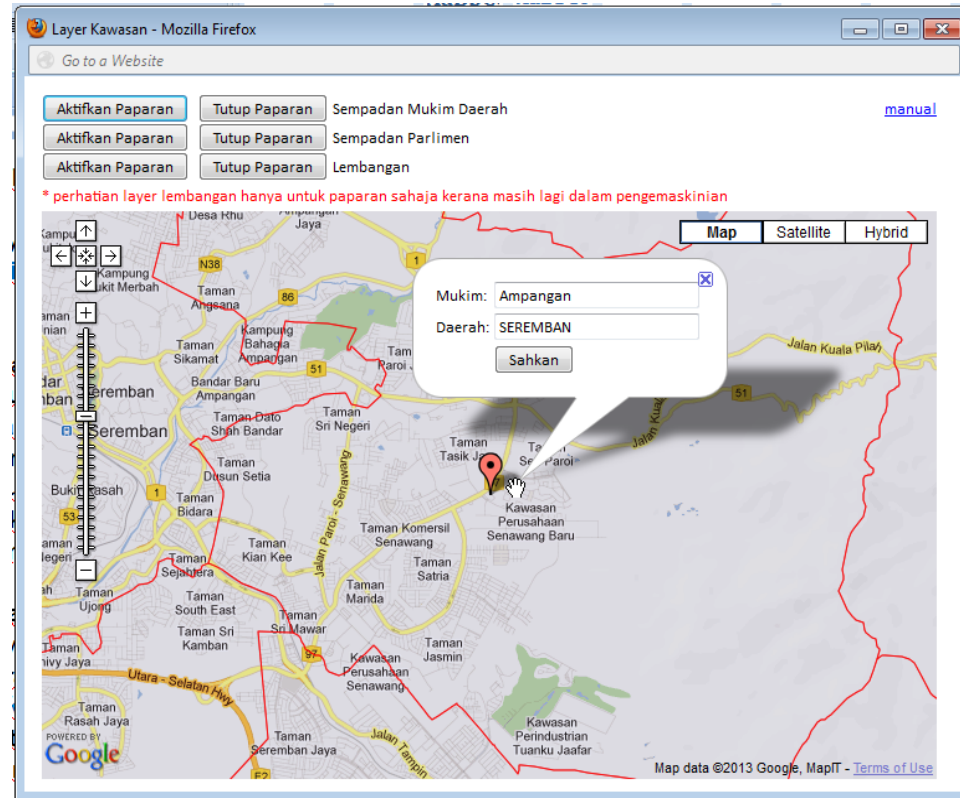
Layer Kawasan - Mozilla Firefox

Go to a Website

Aktifkan Paparan | Tutup Paparan | Sempadan Mukim Daerah

Aktifkan Paparan | Tutup Paparan | Sempadan Parlimen

Aktifkan Paparan | Tutup Paparan | Lembangan

manual

* perhatian layer lembangan hanya untuk paparan sahaja kerana masih lagi dalam pengemaskinian

Map Satellite Hybrid

Mukim: Ampangan

Daerah: SEREMBAN

Sahkan

Desa Rhu
Ampangan Jaya
Kampung Bukit Merbah
N38
1
Taman Angsana
86
Kampung Bahagia Ampangan
Taman Sikamat
51
Taman Paroi Ja
Jalan Kuala Pilah
Bandar Baru Ampangan
Seremban
Seremban
Taman Dato Shah Bandar
Taman Sri Negeri
51
Jalan Kuala
Taman Tasik Ja
Taman Paroi
Taman Dusun Setia
Bukit Kasah
1
53
Taman Bidara
Jalan Paroi - Senawang
Kawasan Perusahaan Senawang Baru
Taman Komersil Senawang
Taman Kian Kee
Taman Sejahtera
Taman Satria
Taman Ujong
Taman Mania
Taman South East
Taman Sri Mawar
Taman Sri Kamban
Taman Jasmin
97
Taman Ivy Jaya
Kawasan Perusahaan Senawang
Utara - Selatan Hwy
Taman Rasah Jaya
Kawasan Perindustrian Tuanku Jaafar
Taman Seremban Jaya
Jalan Tampin
E2
POWERED BY Google

Map data ©2013 Google, MapIT - Terms of Use